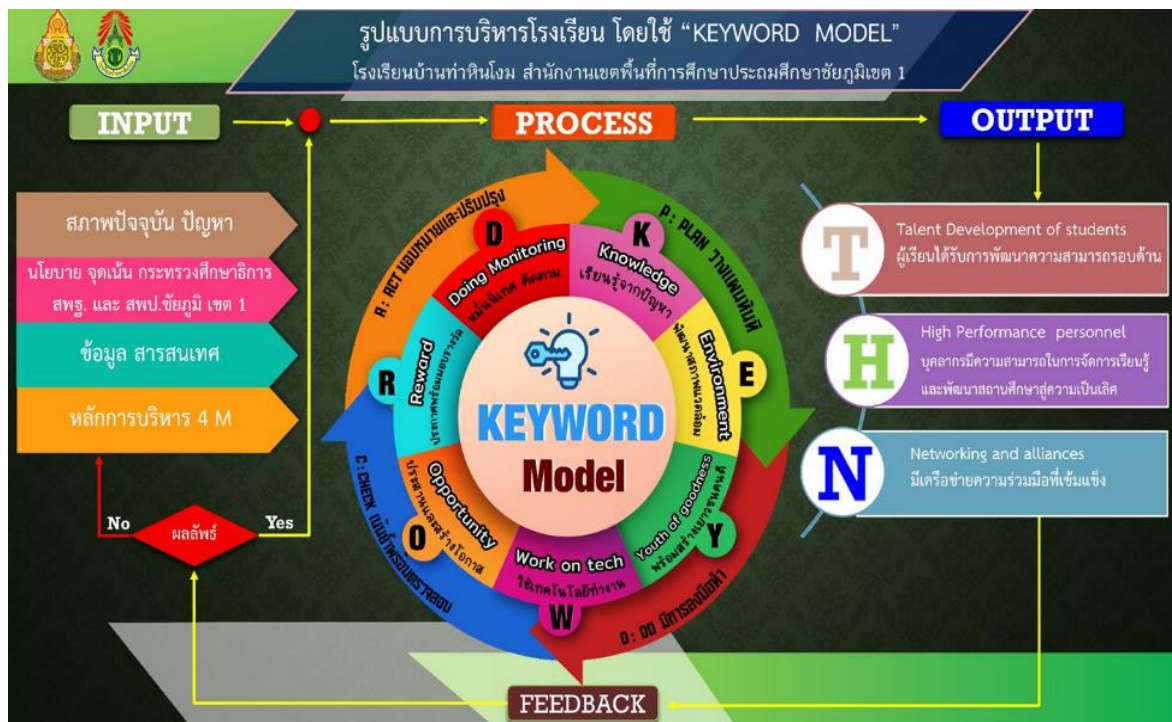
รูปแบบการบริหารโรงเรียน โดยใช้ “KEYWORD MODEL”
โรงเรียนบ้านท่าหินโงม สำนักงานเขตพื้นที่การศึกษาประถมศึกษาชัยภูมิเขต 1

INPUT

PROCESS

OUTPUT

สภาพปัจจุบัน ปัญหา

นโยบาย จุดเน้น กระทรวงศึกษาธิการ สพฐ. และ สพป.ชัยภูมิ เขต 1

ข้อมูล สารสนเทศ

หลักการบริหาร 4 M

No

ผลลัพธ์

Yes

A: ACT มอบหมายและปรับปรุง

P: PLAN วางแผนให้ดี

C: CHECK เน้นย้ำพร้อมตรวจสอบ

D: DO มีการลงมือทำ

D
Doing Monitoring
หมั่นนิเทศ ติดตาม

K
Knowledge
เรียนรู้จากปัญหา

E
Environment
พัฒนาสภาพแวดล้อม

Y
Youth of goodness
พร้อมสร้างเยาวชนคนดี

W
Work on tech
ใช้เทคโนโลยีทำงาน

O
Opportunity
ประสานและสร้างโอกาส

R
Reward
ประกาศพร้อมมอบรางวัล

KEYWORD
Model

T
Talent Development of students
ผู้เรียนได้รับการพัฒนาความสามารถรอบด้าน

H
High Performance personnel
บุคลากรมีความสามารถในการจัดการเรียนรู้และพัฒนาสถานศึกษาสู่ความเป็นเลิศ

N
Networking and alliances
มีเครือข่ายความร่วมมือที่เข้มแข็ง

FEEDBACK